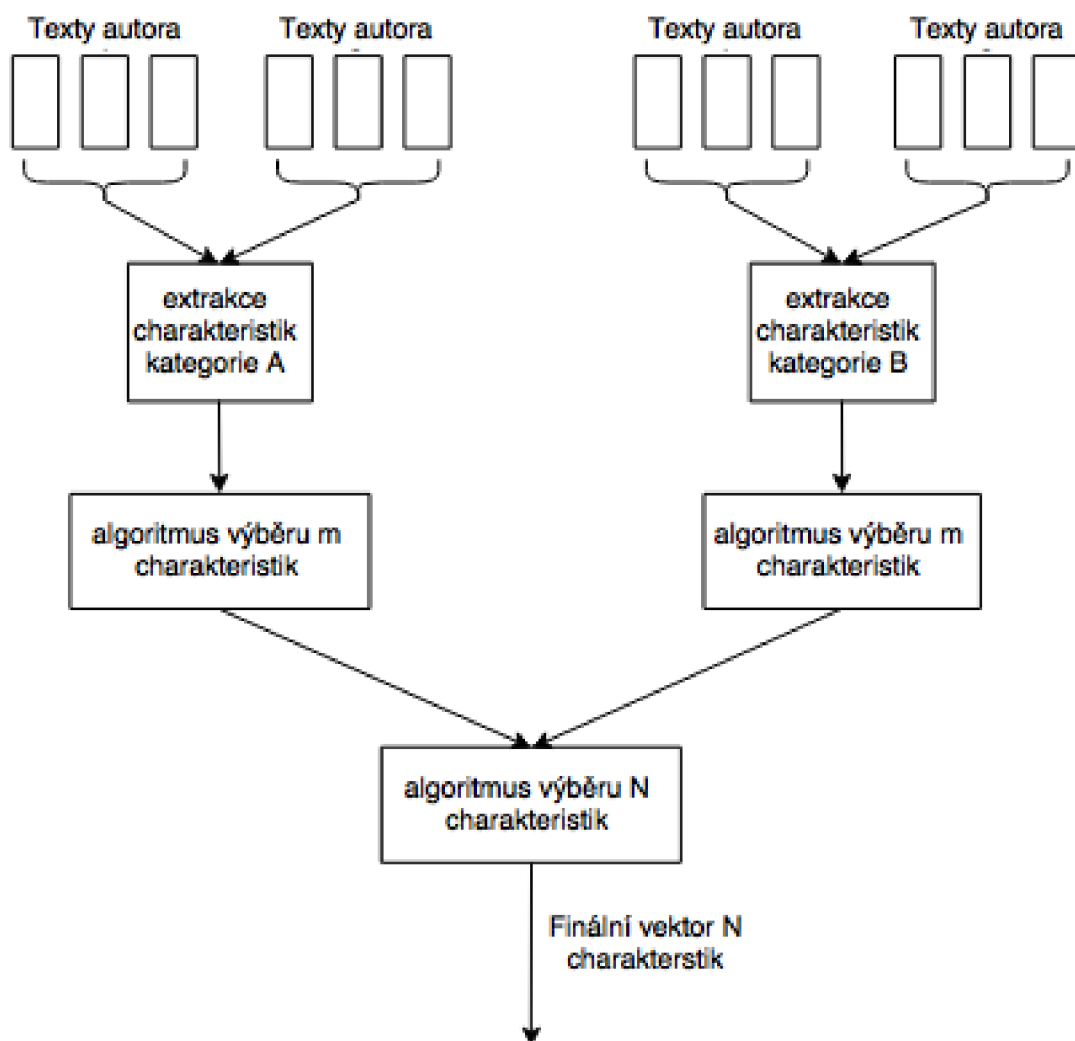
Texty autora

Texty autora

Texty autora

Texty autora

extrakce charakteristik kategorie A

extrakce charakteristik kategorie B

algoritmus výběru m charakteristik

algoritmus výběru m charakteristik

algoritmus výběru N charakteristik

Finální vektor N charakterstik